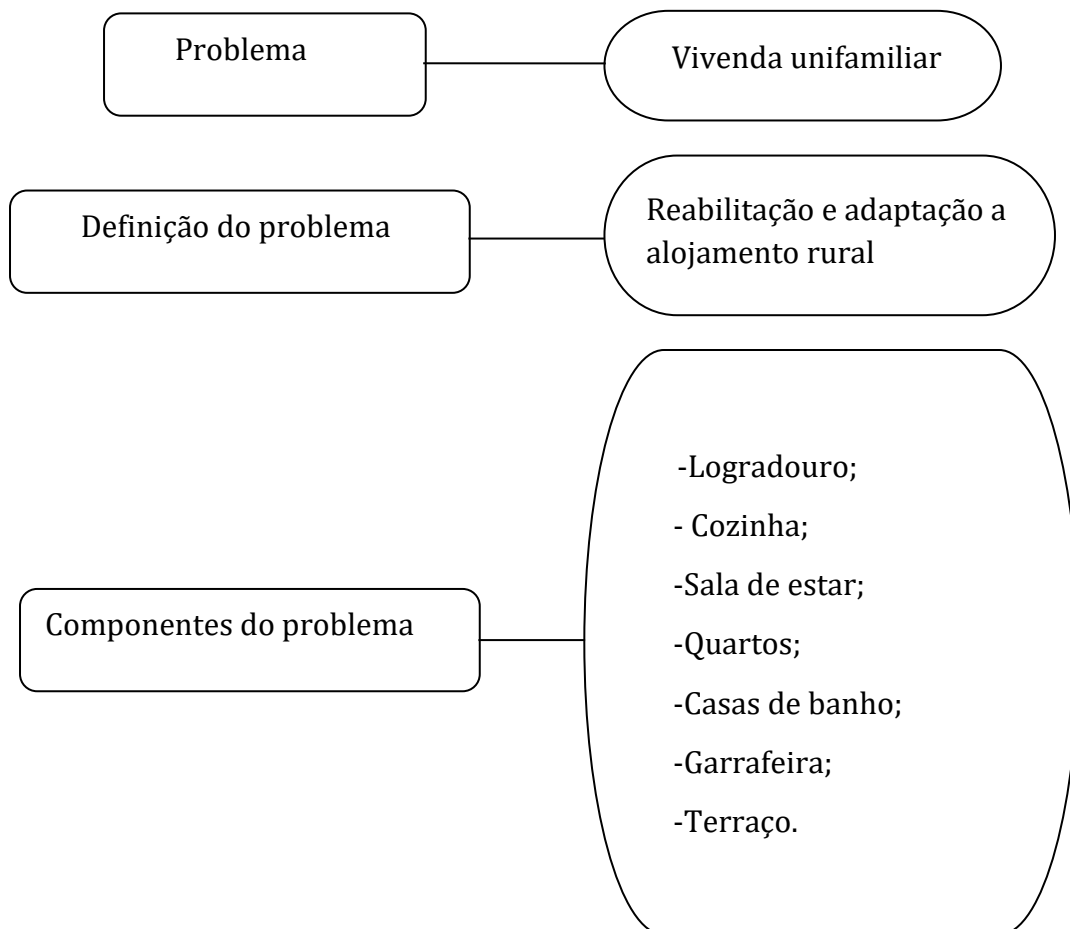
Problema

Vivenda unifamiliar

Definição do problema

Reabilitação e adaptação a alojamento rural

Componentes do problema

-Logradouro;
- Cozinha;
-Sala de estar;
-Quartos;
-Casas de banho;
-Garrafeira;
-Terraço.